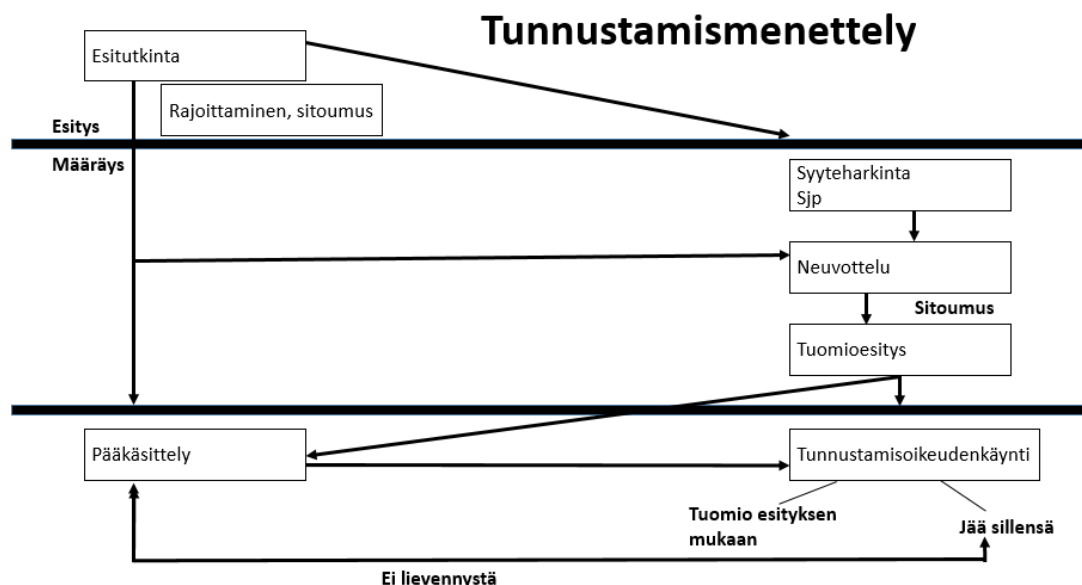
Tunnustamismenettely

Esitutkinta

Rajoittaminen, sitoumus

Esitys

Määräys

Syyteharkinta
Sjp

Neuvottelu

Sitoumus

Tuomioesitys

Pääkäsittely

Tunnustamisoikeudenkäynti

Tuomio esityksen mukaan

Jää sillensä

Ei lievennystä